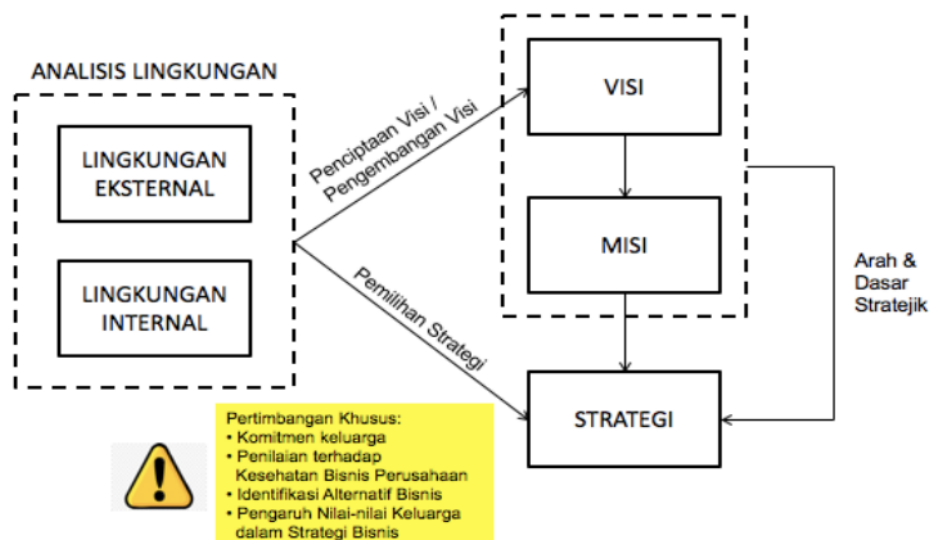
ANALISIS LINGKUNGAN

LINGKUNGAN EKSTERNAL

LINGKUNGAN INTERNAL

Penciptaan Visi / Pengembangan Visi

Pemilihan Strategi

VISI

MISI

STRATEGI

Arah & Dasar Stratejik

Pertimbangan Khusus:
• Komitmen keluarga
• Penilaian terhadap Kesehatan Bisnis Perusahaan
• Identifikasi Alternatif Bisnis
• Pengaruh Nilai-nilai Keluarga dalam Strategi Bisnis

!